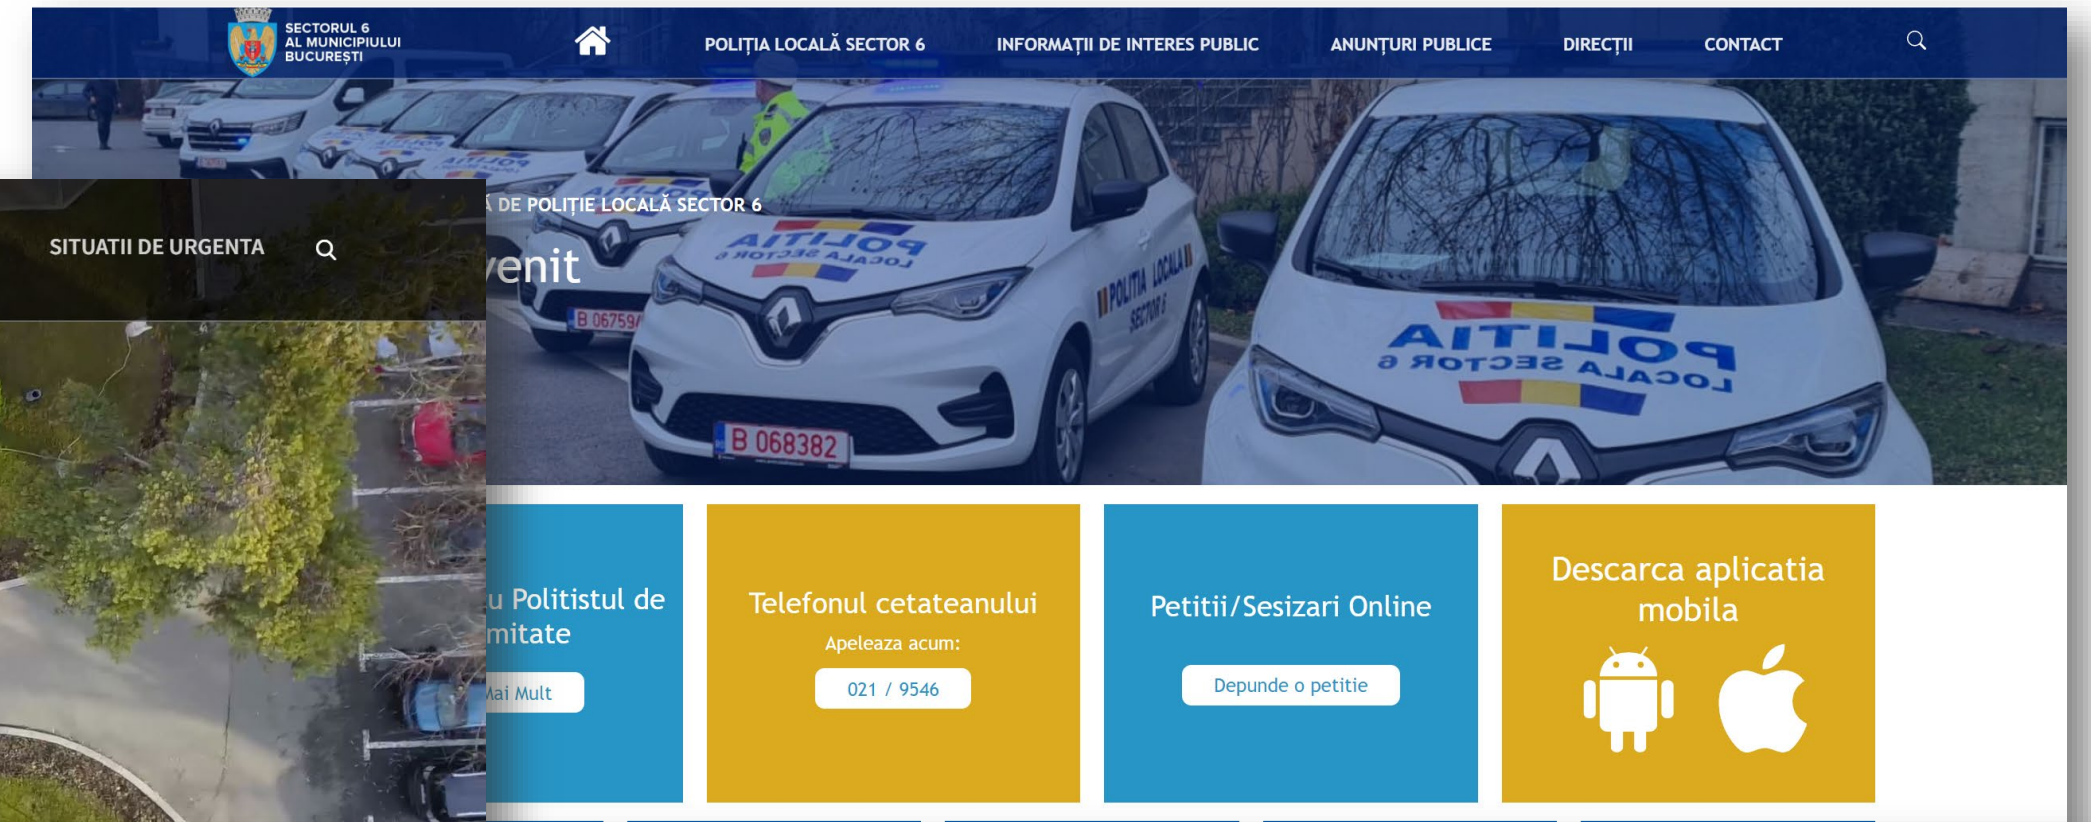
SECTORUL 6 AL MUNICIPIULUI BUCUREȘTI

POLIȚIA LOCALĂ SECTOR 6

INFORMAȚII DE INTERES PUBLIC

ANUNȚURI PUBLICE

DIRECȚII

CONTACT

SITUATII DE URGENTA

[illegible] DE POLIȚIE LOCALĂ SECTOR 6

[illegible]enit

POLITIA LOCALA SECTOR 6

B 06759

B 068382

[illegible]u Politistul de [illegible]mitate

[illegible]ai Mult

Telefonul cetateanului

Apeleaza acum:

021 / 9546

Petitii/Sesizari Online

Depunde o petitie

Descarca aplicatia mobila